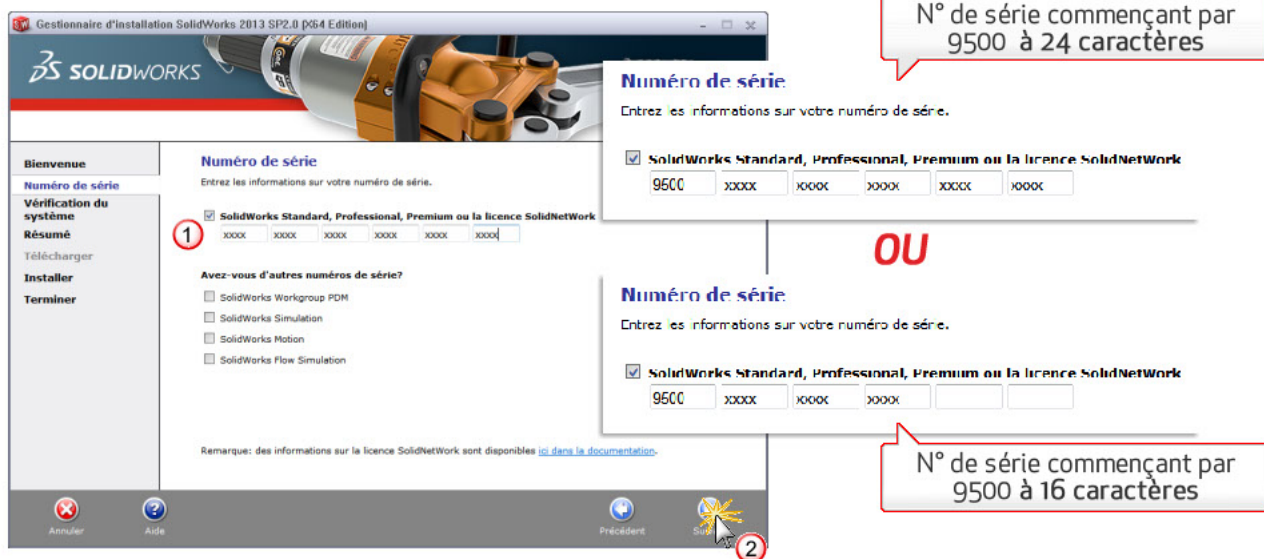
Gestionnaire d'installation SolidWorks 2013 SP2.0 (x64 Edition)

SOLIDWORKS

Bienvenue
Numéro de série
Vérification du système
Résumé
Télécharger
Installer
Terminer

Numéro de série
Entrez les informations sur votre numéro de série.

1
SolidWorks Standard, Professional, Premium ou la licence SolidNetWork
| xxxx | xxxx | xxxx | xxxx | xxxx | xxxx |
|---|---|---|---|---|---|

Avez-vous d'autres numéros de série?
SolidWorks Workgroup PDM
SolidWorks Simulation
SolidWorks Motion
SolidWorks Flow Simulation

Remarque: des informations sur la licence SolidNetWork sont disponibles ici dans la documentation.

Annuler
Aide
Précédent
Su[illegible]
2

N° de série commençant par 9500 à 24 caractères

Numéro de série
Entrez les informations sur votre numéro de série.
SolidWorks Standard, Professional, Premium ou la licence SolidNetWork
| 9500 | xxxx | xxxx | xxxx | xxxx | xxxx |
|---|---|---|---|---|---|

OU

Numéro de série
Entrez les informations sur votre numéro de série.
SolidWorks Standard, Professional, Premium ou la licence SolidNetWork
| 9500 | xxxx | xxxx | xxxx | | |
|---|---|---|---|---|---|

N° de série commençant par 9500 à 16 caractères